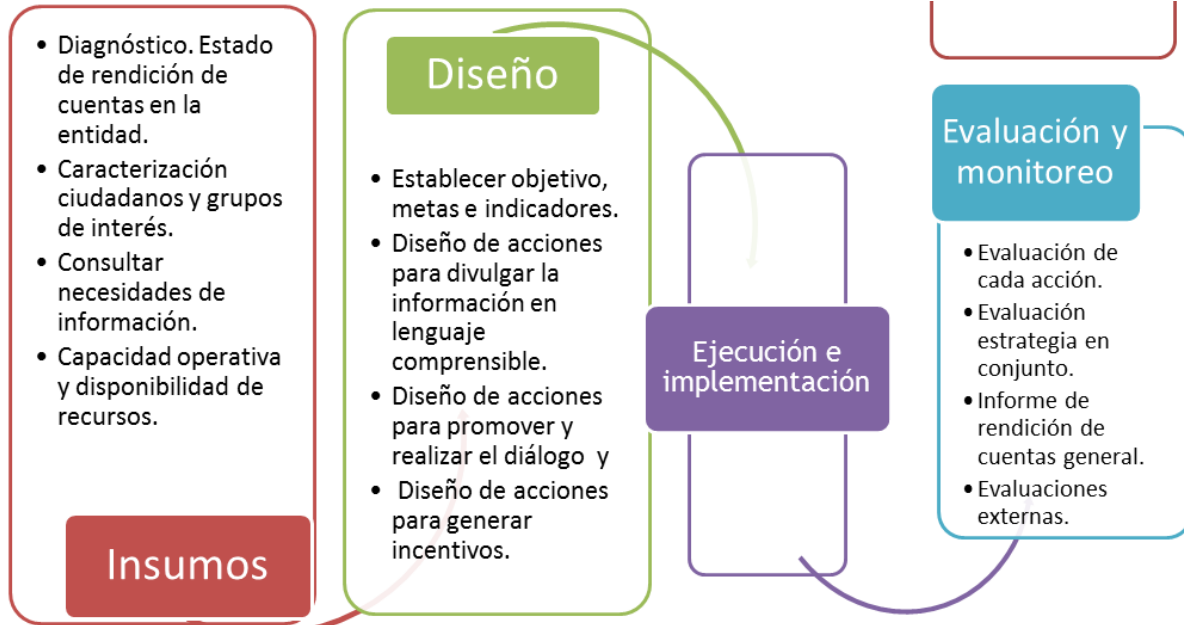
- Diagnóstico. Estado de rendición de cuentas en la entidad.
- Caracterización ciudadanos y grupos de interés.
- Consultar necesidades de información.
- Capacidad operativa y disponibilidad de recursos.

Insumos

Diseño

- Establecer objetivo, metas e indicadores.
- Diseño de acciones para divulgar la información en lenguaje comprensible.
- Diseño de acciones para promover y realizar el diálogo y
- Diseño de acciones para generar incentivos.

Ejecución e implementación

Evaluación y monitoreo

- Evaluación de cada acción.
- Evaluación estrategia en conjunto.
- Informe de rendición de cuentas general.
- Evaluaciones externas.